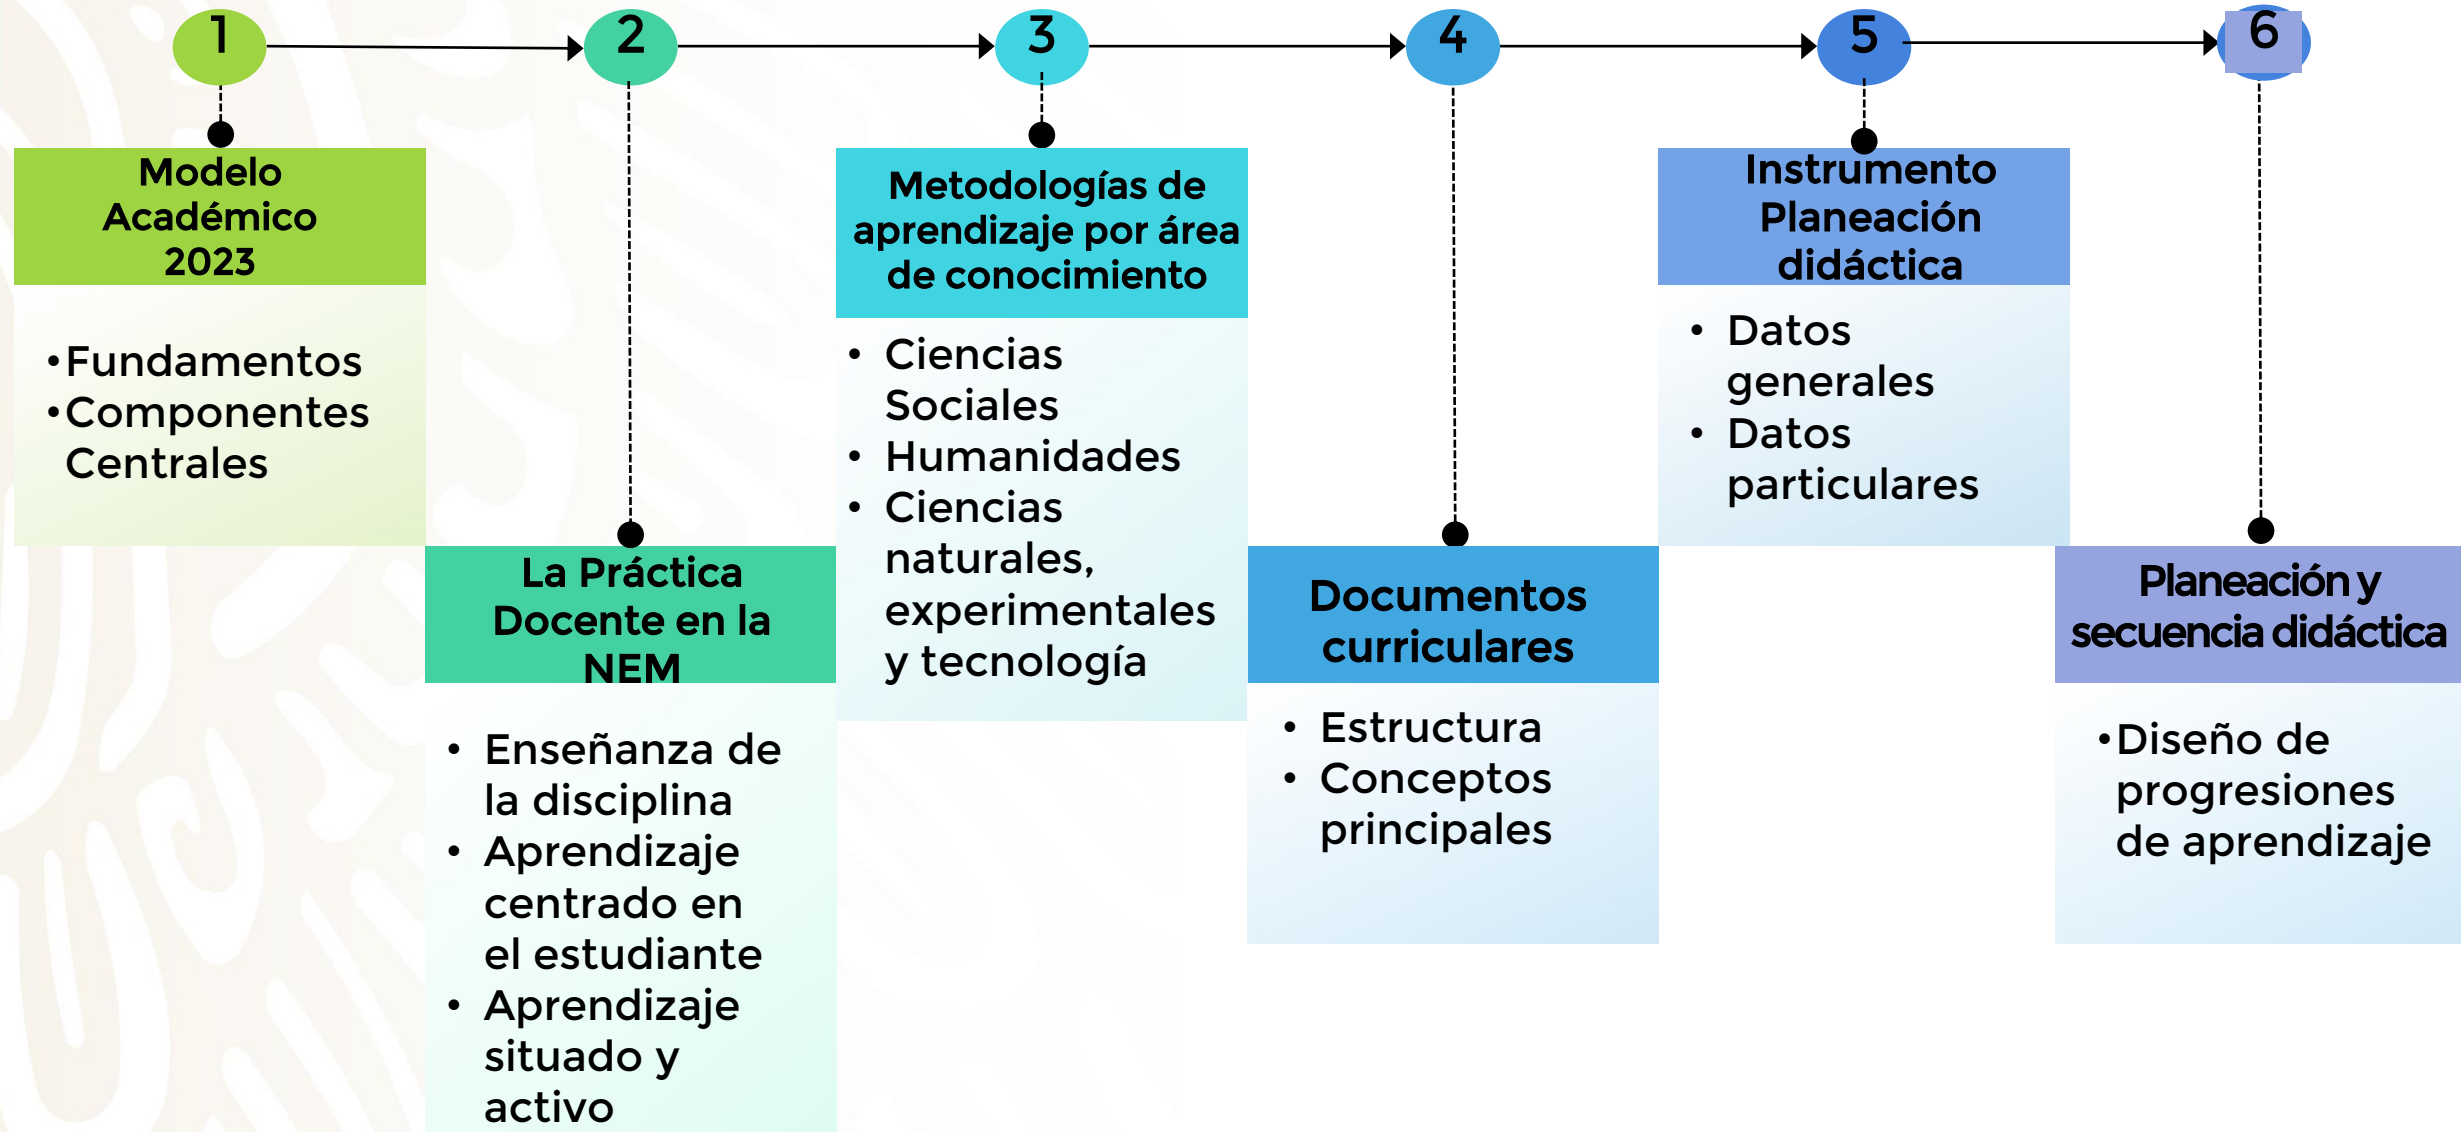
1

Modelo Académico 2023

• Fundamentos
• Componentes Centrales

2

La Práctica Docente en la NEM

• Enseñanza de la disciplina
• Aprendizaje centrado en el estudiante
• Aprendizaje situado y activo

3

Metodologías de aprendizaje por área de conocimiento

• Ciencias Sociales
• Humanidades
• Ciencias naturales, experimentales y tecnología

4

Documentos curriculares

• Estructura
• Conceptos principales

5

Instrumento Planeación didáctica

• Datos generales
• Datos particulares

6

Planeación y secuencia didáctica

• Diseño de progresiones de aprendizaje